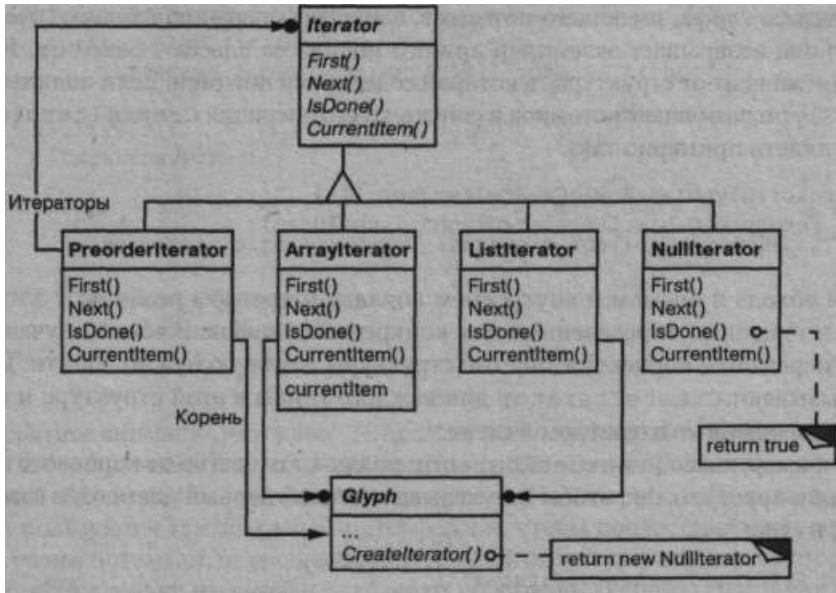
Iterator
First()
Next()
IsDone()
CurrentItem()

Итераторы

PreorderIterator
First()
Next()
IsDone()
CurrentItem()

ArrayIterator
First()
Next()
IsDone()
CurrentItem()
currentItem

ListIterator
First()
Next()
IsDone()
CurrentItem()

NullIterator
First()
Next()
IsDone()
CurrentItem()

return true

Корень

Glyph
...
CreateIterator()

return new NullIterator